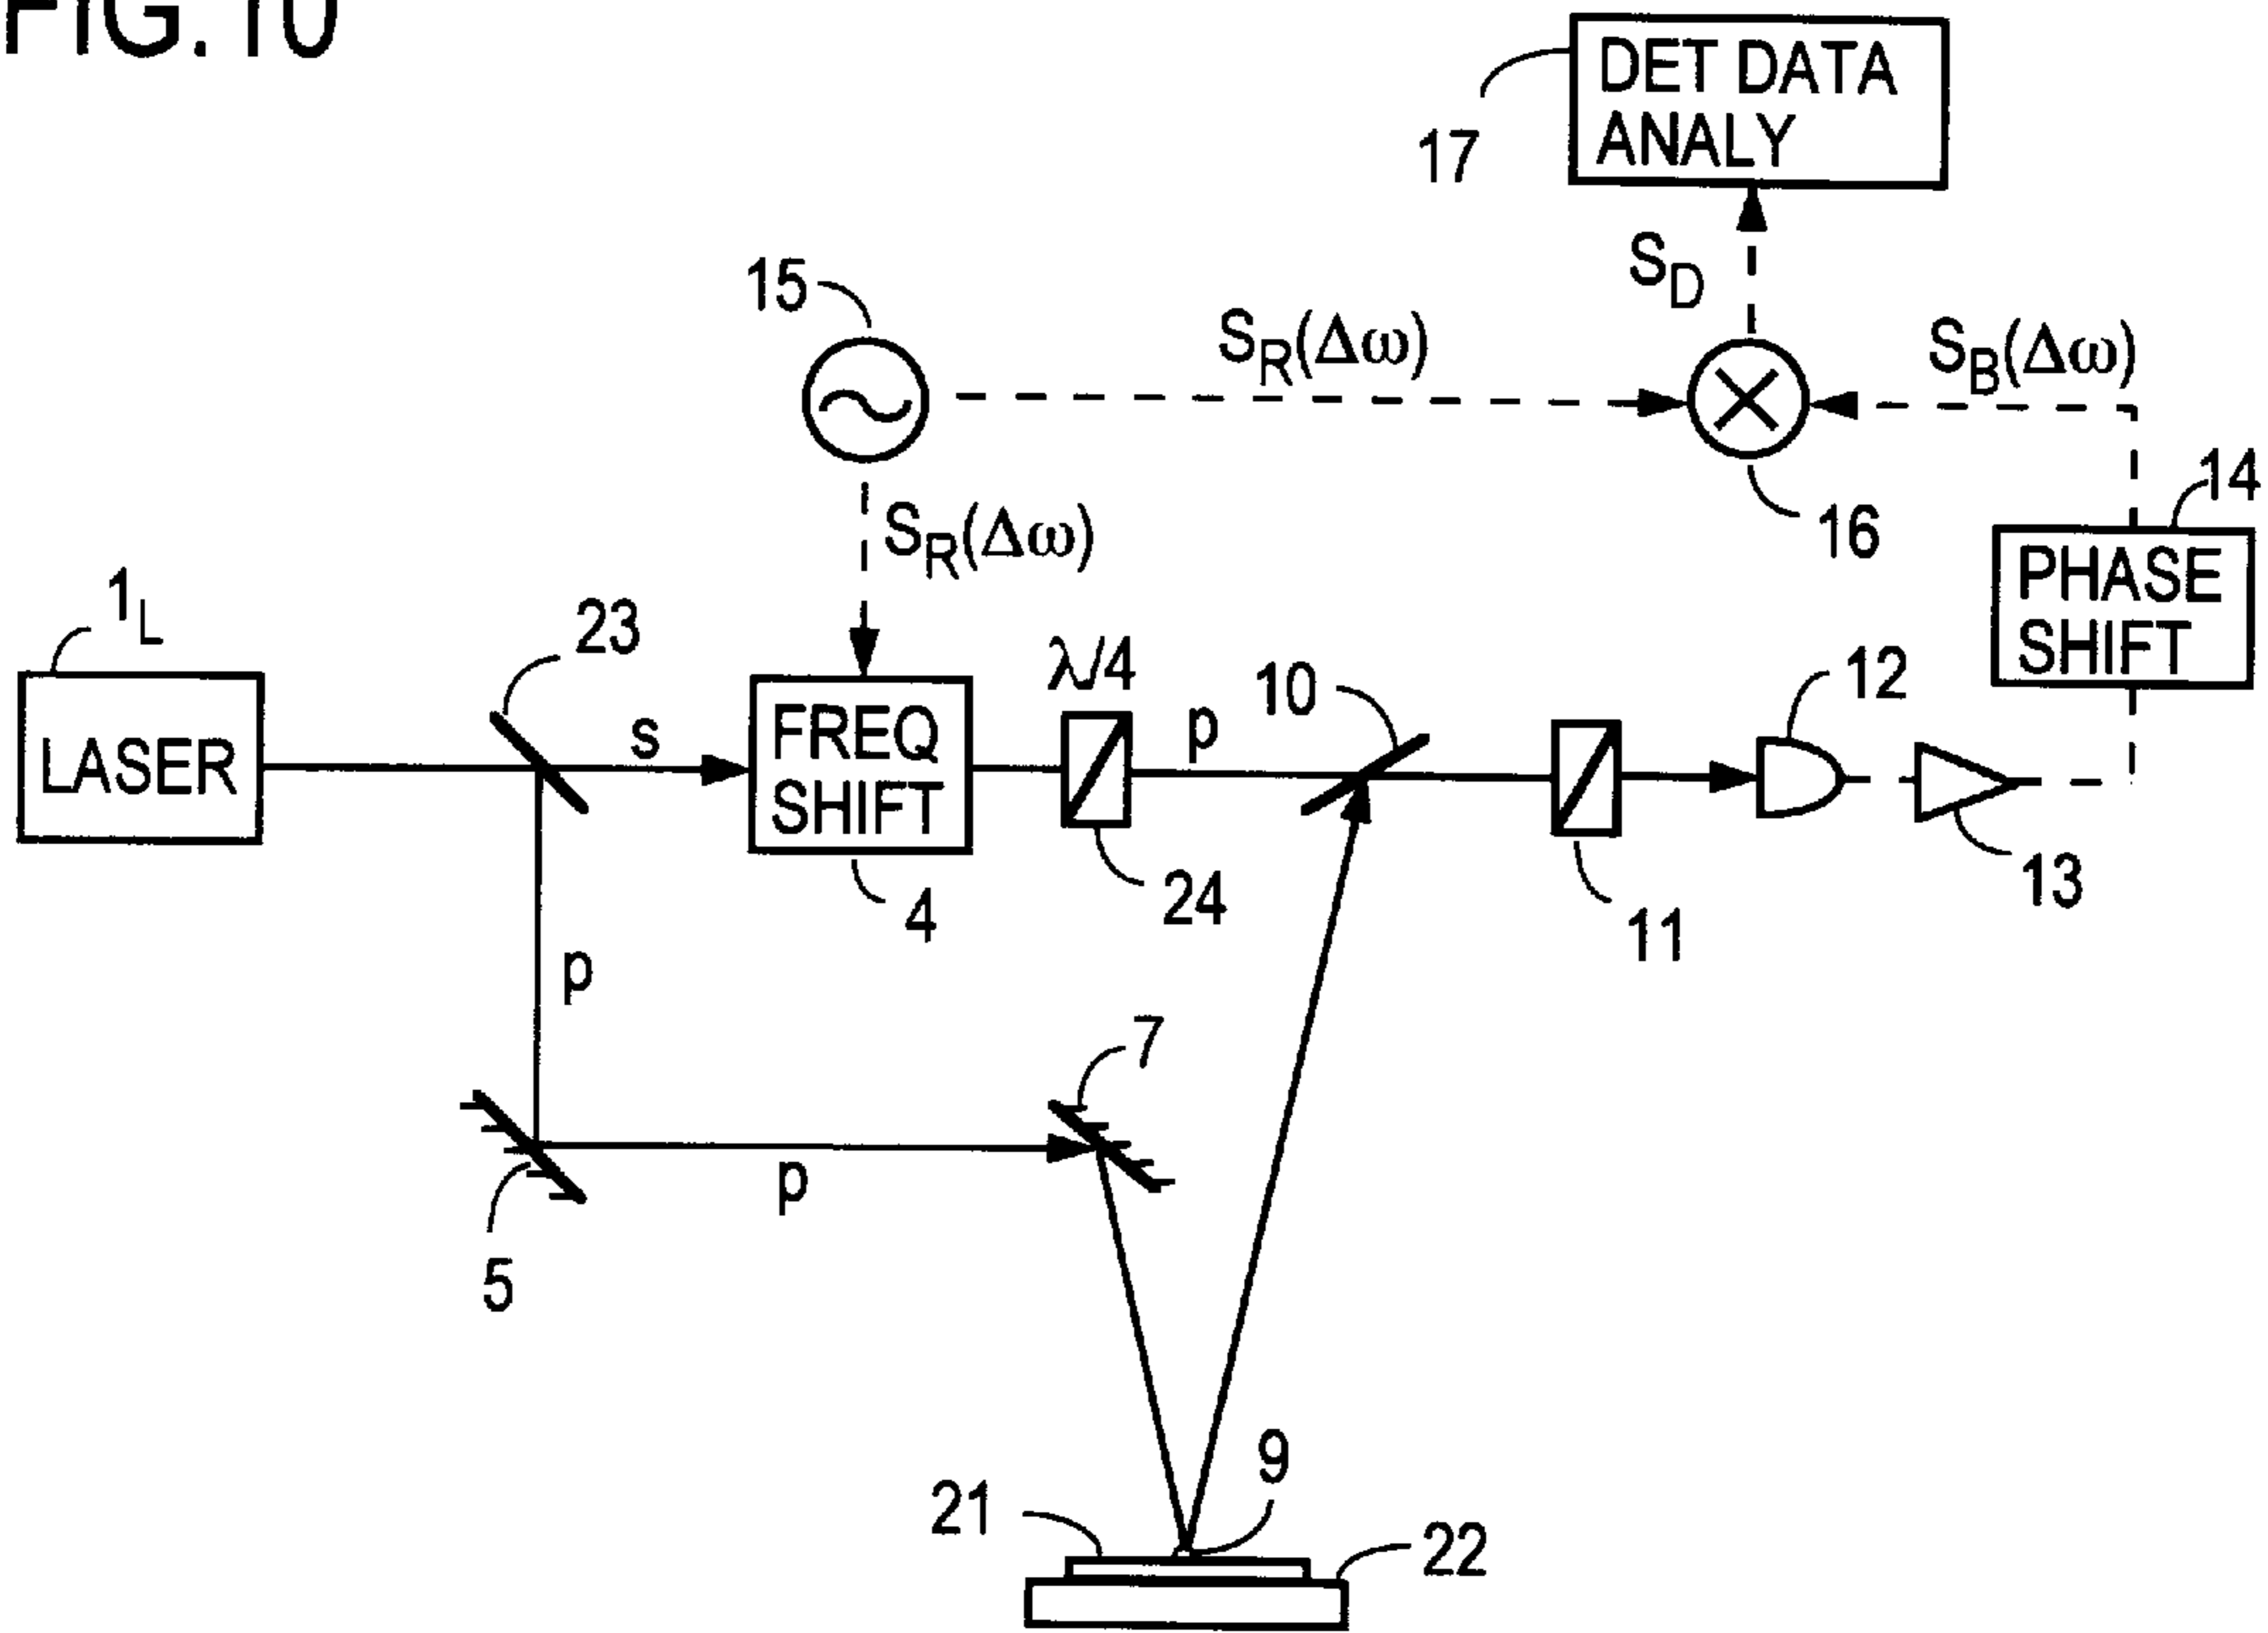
FIG.10

DET DATA ANALY

17

$S_D$

15

$S_R(\Delta\omega)$

$S_B(\Delta\omega)$

16

14

$S_R(\Delta\omega)$

PHASE SHIFT

$1_L$

23

$\lambda/4$

10

12

LASER

s

FREQ SHIFT

p

4

24

11

13

p

7

p

5

9

21

22